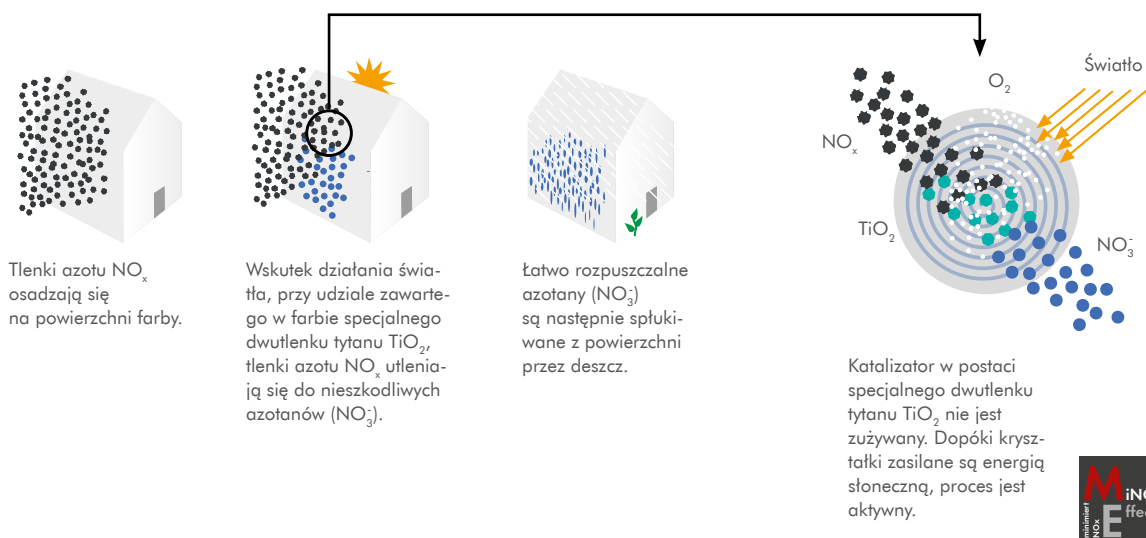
Tlenki azotu $NO_x$ osadzają się na powierzchni farby.

Wskutek działania światła, przy udziale zawartego w farbie specjalnego dwutlenku tytanu $TiO_2$, tlenki azotu $NO_x$ utleniają się do nieszkodliwych azotanów ($NO_3^-$).

Łatwo rozpuszczalne azotany ($NO_3^-$) są następnie spłukiwane z powierzchni przez deszcz.

Światło

$O_2$

$NO_x$

$TiO_2$

$NO_3^-$

Katalizator w postaci specjalnego dwutlenku tytanu $TiO_2$ nie jest zużywany. Dopóki kryształki zasilane są energią słoneczną, proces jest aktywny.

M iNO
E ffec
minimiert NOx